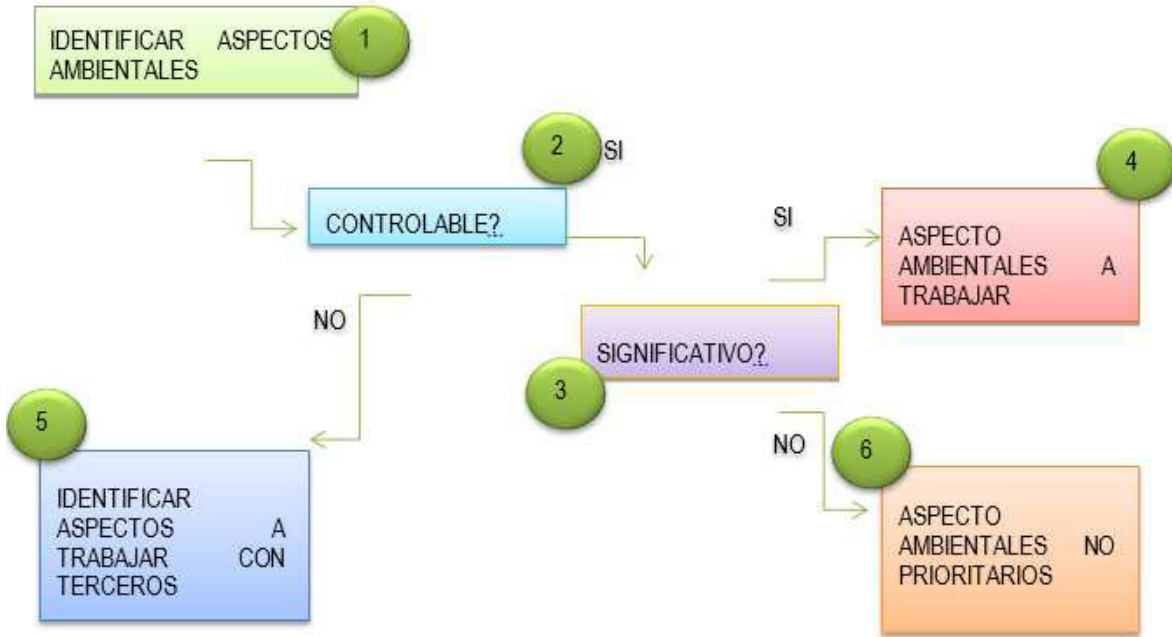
IDENTIFICAR ASPECTOS AMBIENTALES

1

2

SI

CONTROLABLE?

SI

4

ASPECTO AMBIENTALES A TRABAJAR

NO

SIGNIFICATIVO?

3

5

NO

6

IDENTIFICAR ASPECTOS A TRABAJAR CON TERCEROS

ASPECTO AMBIENTALES NO PRIORITARIOS